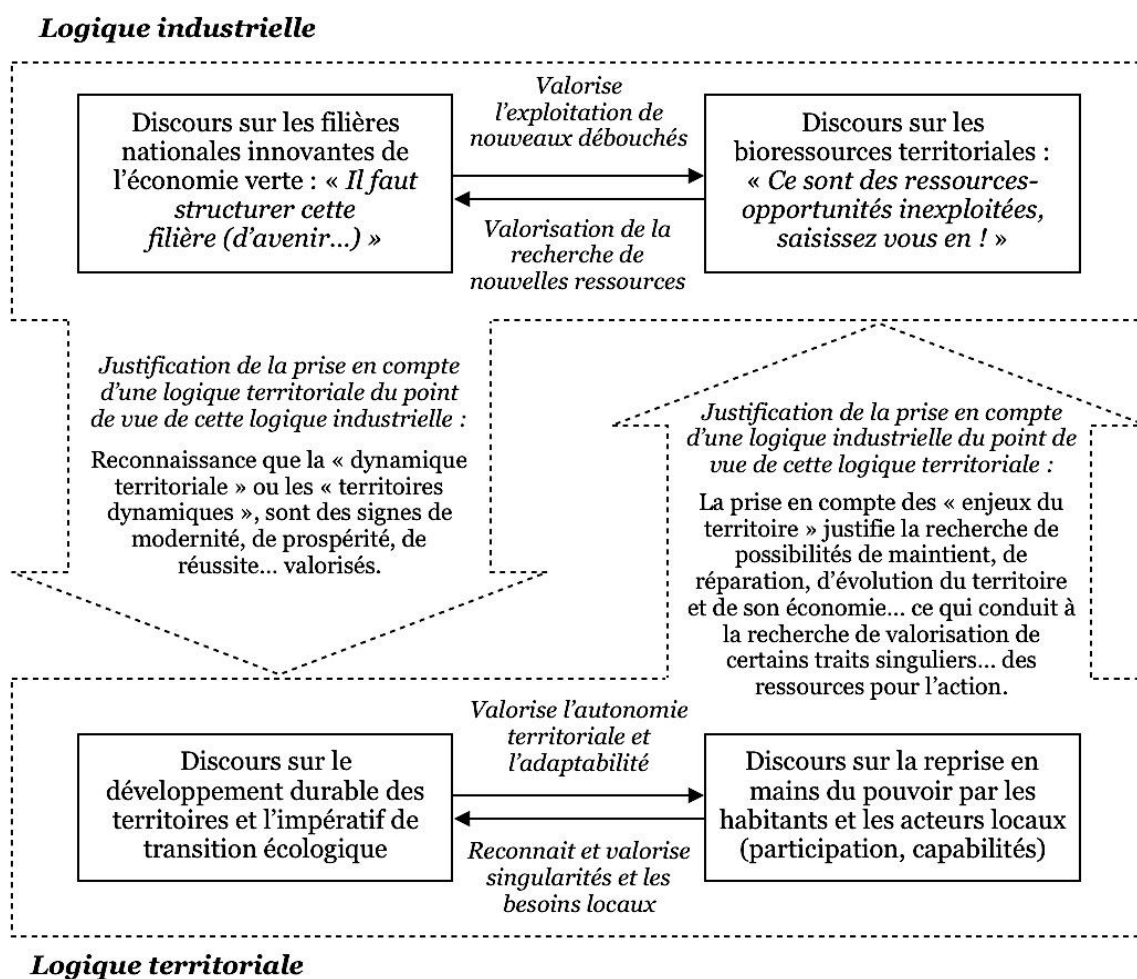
Logique industrielle

Discours sur les filières nationales innovantes de l'économie verte : « Il faut structurer cette filière (d'avenir…) »

Valorise l'exploitation de nouveaux débouchés

Valorisation de la recherche de nouvelles ressources

Discours sur les bioressources territoriales : « Ce sont des ressources-opportunités inexploitées, saisissez vous en ! »

Justification de la prise en compte d'une logique territoriale du point de vue de cette logique industrielle :

Reconnaissance que la « dynamique territoriale » ou les « territoires dynamiques », sont des signes de modernité, de prospérité, de réussite… valorisés.

Justification de la prise en compte d'une logique industrielle du point de vue de cette logique territoriale :

La prise en compte des « enjeux du territoire » justifie la recherche de possibilités de maintient, de réparation, d'évolution du territoire et de son économie… ce qui conduit à la recherche de valorisation de certains traits singuliers… des ressources pour l'action.

Discours sur le développement durable des territoires et l'impératif de transition écologique

Valorise l'autonomie territoriale et l'adaptabilité

Reconnait et valorise singularités et les besoins locaux

Discours sur la reprise en mains du pouvoir par les habitants et les acteurs locaux (participation, capabilités)

Logique territoriale